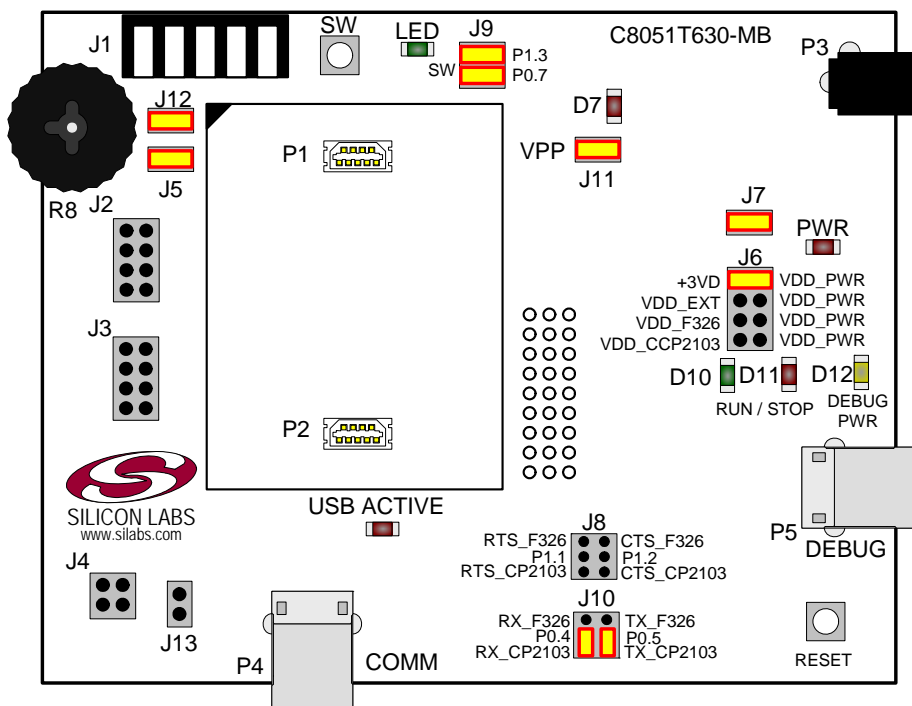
J1
SW
LED
J9
P1.3
SW
P0.7
C8051T630-MB
P3
J12
D7
P1
VPP
J11
J5
R8
J2
J7
PWR
J6
+3VD
VDD_PWR
VDD_EXT
VDD_PWR
VDD_F326
VDD_PWR
VDD_CCP2103
VDD_PWR
J3
D10
D11
D12
RUN / STOP
DEBUG
PWR
P2
SILICON LABS
www.silabs.com
USB ACTIVE
J8
RTS_F326
CTS_F326
P1.1
P1.2
RTS_CP2103
CTS_CP2103
P5
DEBUG
J4
J10
RX_F326
TX_F326
P0.4
P0.5
J13
RX_CP2103
TX_CP2103
P4
COMM
RESET